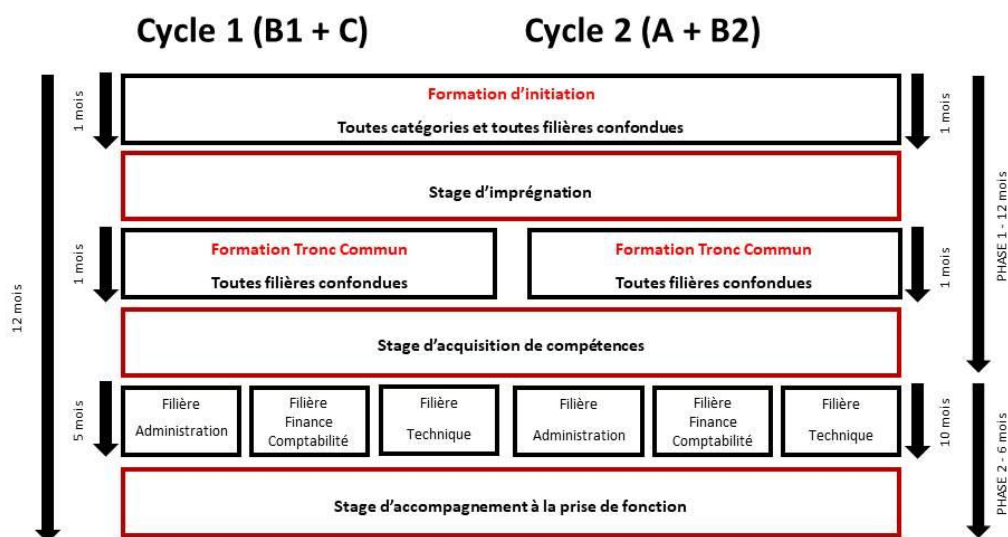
Cycle 1 (B1 + C)

Cycle 2 (A + B2)

12 mois

1 mois

Formation d'initiation

Toutes catégories et toutes filières confondues

1 mois

PHASE 1 - 12 mois

Stage d'imprégnation

1 mois

Formation Tronc Commun

Toutes filières confondues

Formation Tronc Commun

Toutes filières confondues

1 mois

Stage d'acquisition de compétences

5 mois

Filière Administration

Filière Finance Comptabilité

Filière Technique

Filière Administration

Filière Finance Comptabilité

Filière Technique

10 mois

PHASE 2 - 6 mois

Stage d'accompagnement à la prise de fonction